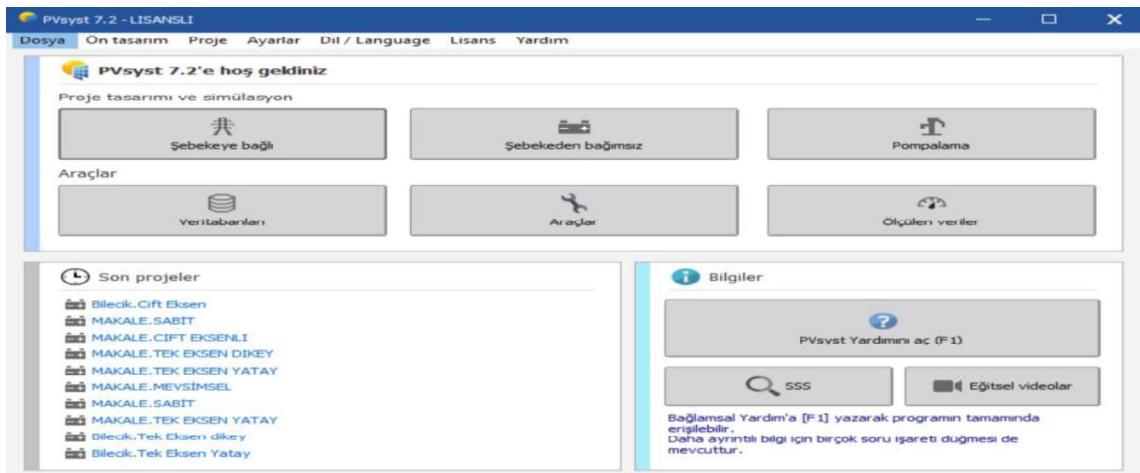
PVsyst 7.2 - LISANSLI

Dosya Ön tasarım Proje Ayarlar Dil / Language Lisans Yardım

PVsyst 7.2'e hoş geldiniz

Proje tasarımı ve simülasyon

Şebekeye bağlı

Şebekeden bağımsız

Pompalama

Araçlar

Veritabanları

Araçlar

Ölçülen veriler

Son projeler

Bilecik.Cift Eksen
MAKALE.SABİT
MAKALE.CIFT EKSENLI
MAKALE.TEK EKSEN DIKEY
MAKALE.TEK EKSEN YATAY
MAKALE.MEVSİMSEL
MAKALE.SABİT
MAKALE.TEK EKSEN YATAY
Bilecik.Tek Eksen dikey
Bilecik.Tek Eksen Yatay

Bilgiler

PVsyst Yardımını aç (F1)

SSS

Eğitsel videolar

Bağlamsal Yardım'a [F1] yazarak programın tamamında erişilebilir.
Daha ayrıntılı bilgi için birçok soru işareti düğmesi de mevcuttur.